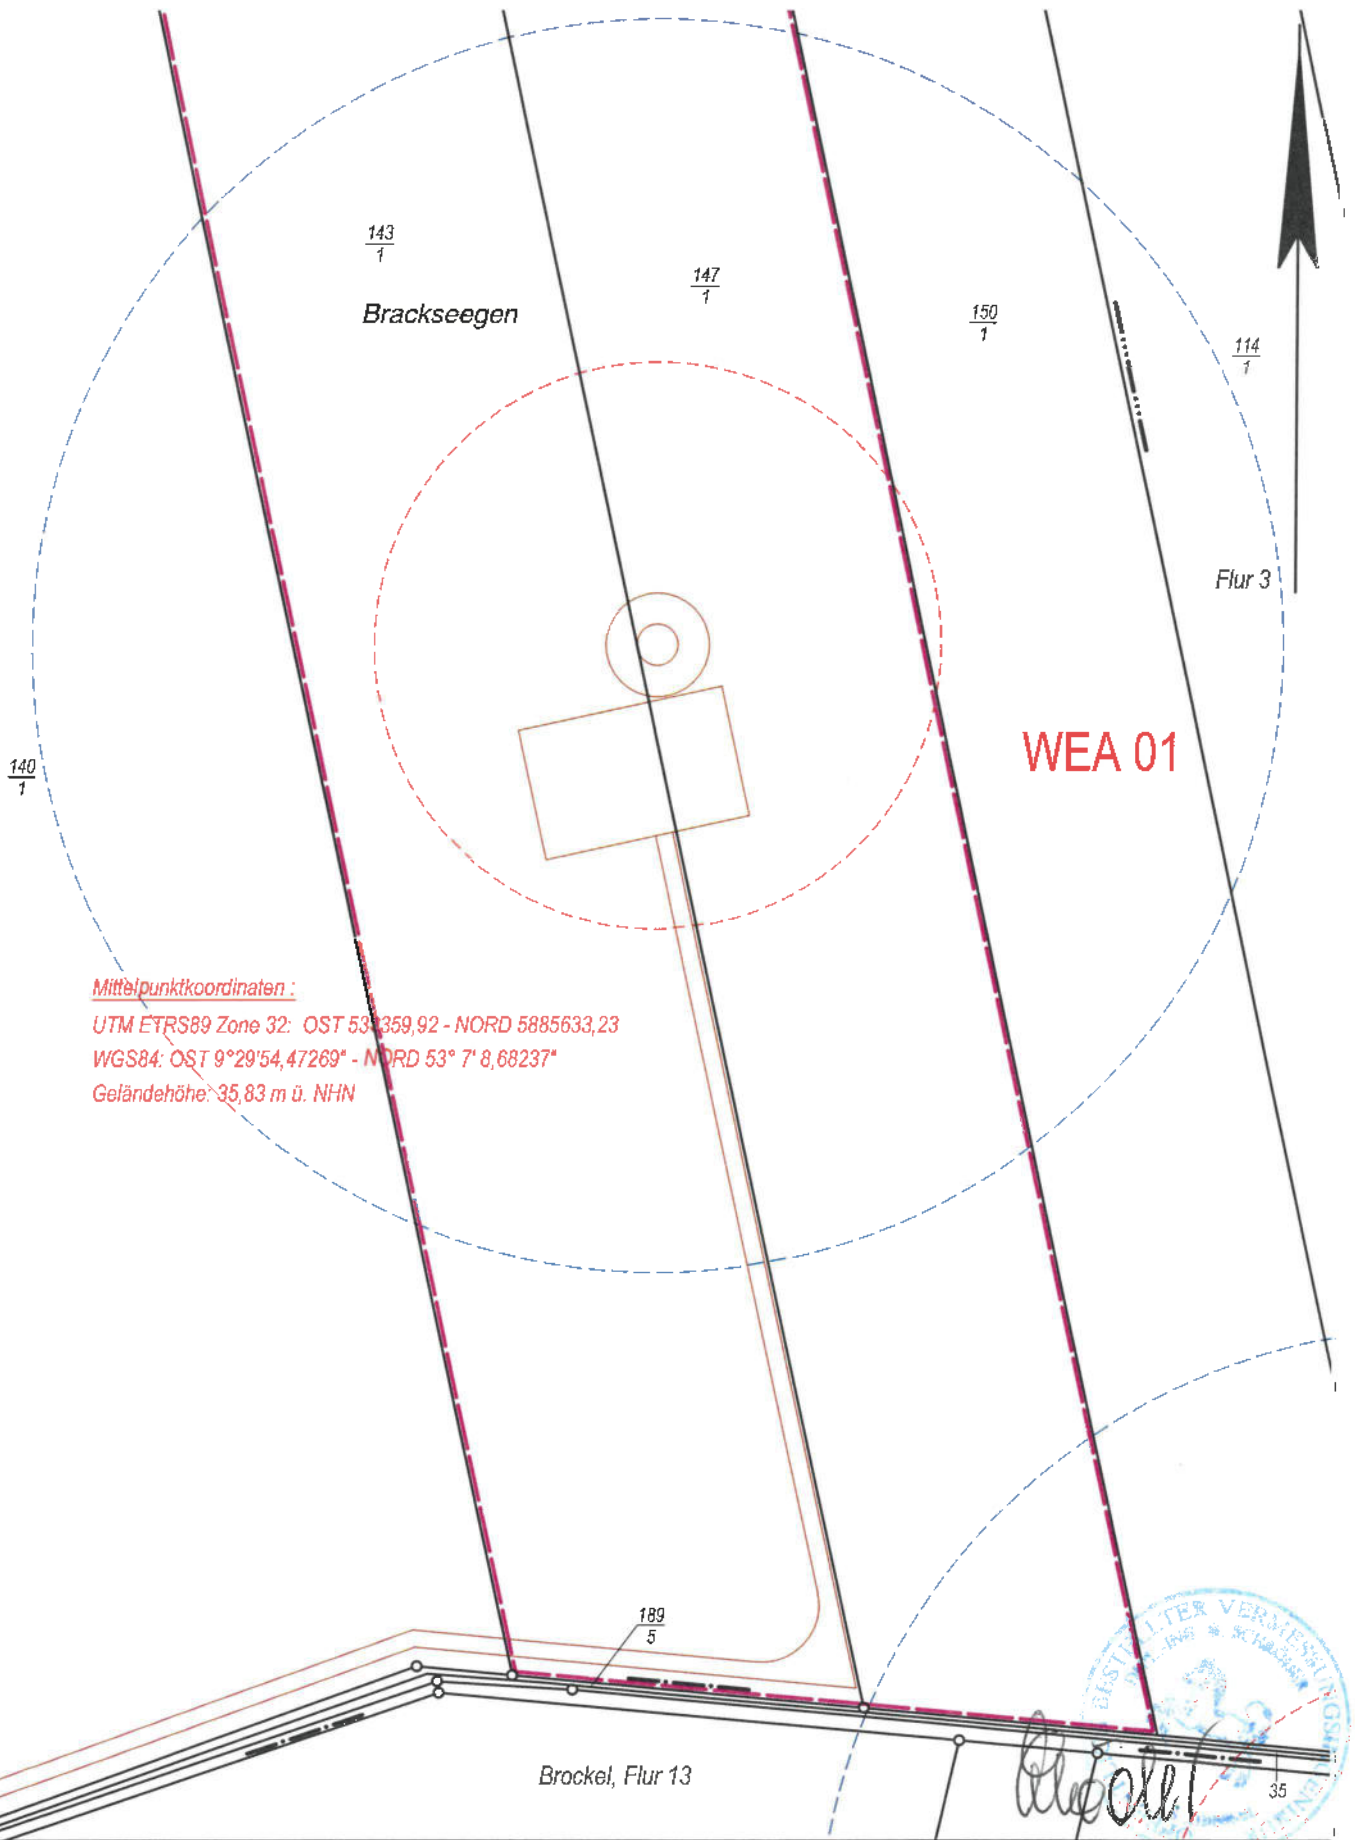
$\frac{143}{1}$

Brackseegen

$\frac{147}{1}$

$\frac{150}{1}$

$\frac{114}{1}$

Flur 3

$\frac{140}{1}$

WEA 01

Mittelpunktkoordinaten :
UTM ETRS89 Zone 32: OST 53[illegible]359,92 - NORD 5885633,23
WGS84: OST 9°29'54,47269" - N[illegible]RD 53° 7' 8,68237"
Geländehöhe: 35,83 m ü. NHN

$\frac{189}{5}$

Brockel, Flur 13

35

BESTALLTER VERMESSUNGS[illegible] DIPL.-ING. SCHR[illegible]